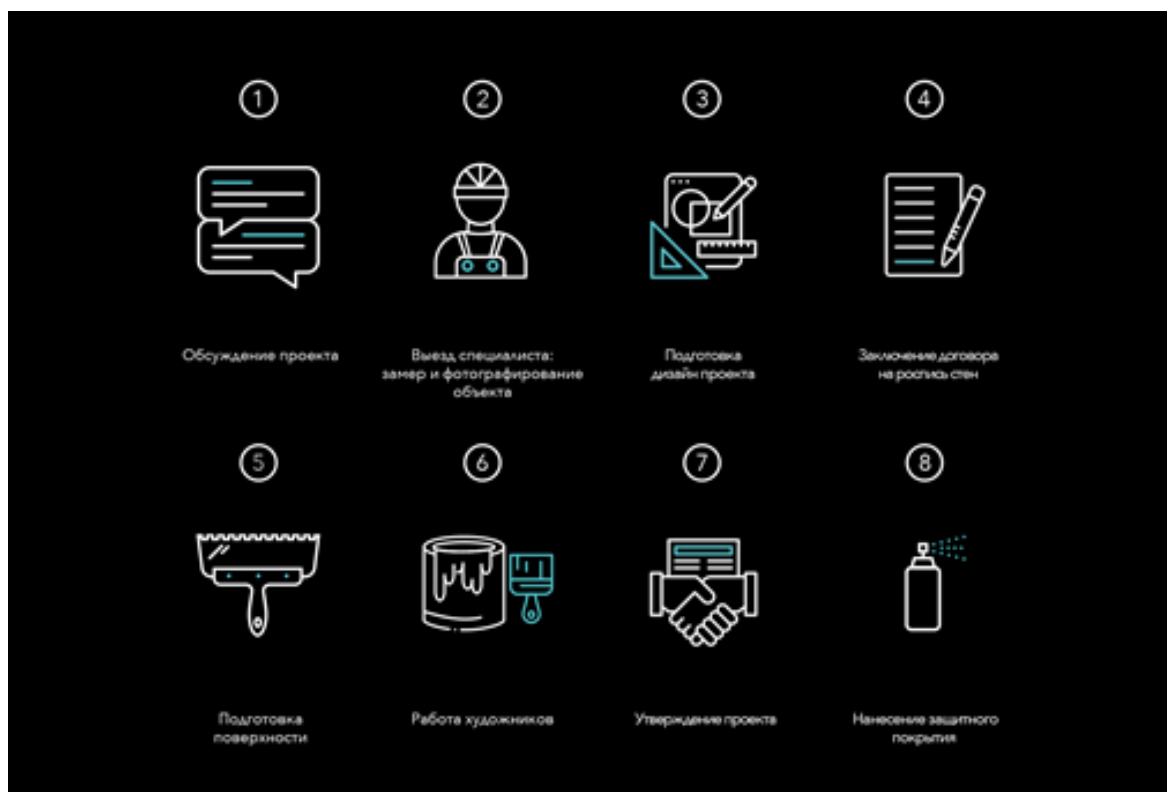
1

Обсуждение проекта

2

Выезд специалиста: замер и фотографирование объекта

3

Подготовка дизайн проекта

4

Заключение договора на роспись стен

5

Подготовка поверхности

6

Работа художников

7

Утверждение проекта

8

Нанесение защитного покрытия